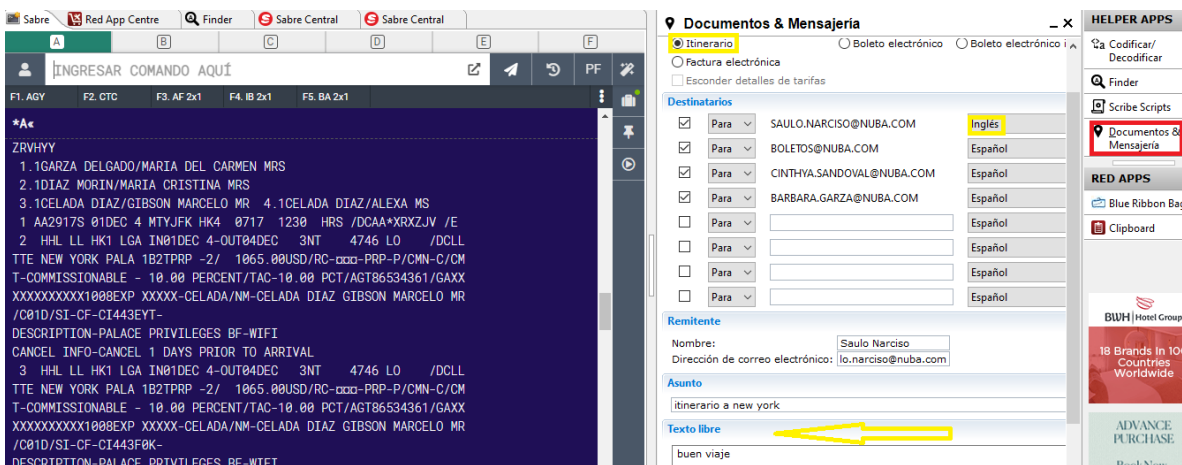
Sabre | Red App Centre | Finder | Sabre Central | Sabre Central

A B C D E F

INGRESAR COMANDO AQUÍ

PF

F1. AGY F2. CTC F3. AF 2x1 F4. IB 2x1 F5. BA 2x1

*A«

ZRVHYY
1.1GARZA DELGADO/MARIA DEL CARMEN MRS
2.1DIAZ MORIN/MARIA CRISTINA MRS
3.1CELADA DIAZ/GIBSON MARCELO MR 4.1CELADA DIAZ/ALEXA MS
1 AA2917S 01DEC 4 MTYJFK HK4 0717 1230 HRS /DCAA*XRXZJV /E
2 HHL LL HK1 LGA IN01DEC 4-OUT04DEC 3NT 4746 LO /DCLL TTE NEW YORK PALA 1B2TPRP -2/ 1065.00USD/RC-¤¤¤-PRP-P/CMN-C/CMT-COMMISSIONABLE - 10.00 PERCENT/TAC-10.00 PCT/AGT86534361/GAXXXXXXXXXXXX1008EXP XXXXX-CELADA/NM-CELADA DIAZ GIBSON MARCELO MR /C01D/SI-CF-CI443EYT-
DESCRIPTION-PALACE PRIVILEGES BF-WIFI
CANCEL INFO-CANCEL 1 DAYS PRIOR TO ARRIVAL
3 HHL LL HK1 LGA IN01DEC 4-OUT04DEC 3NT 4746 LO /DCLL TTE NEW YORK PALA 1B2TPRP -2/ 1065.00USD/RC-¤¤¤-PRP-P/CMN-C/CMT-COMMISSIONABLE - 10.00 PERCENT/TAC-10.00 PCT/AGT86534361/GAXXXXXXXXXXXX1008EXP XXXXX-CELADA/NM-CELADA DIAZ GIBSON MARCELO MR /C01D/SI-CF-CI443F0K-
DESCRIPTION-PALACE PRIVILEGES BF-WIFI

Documentos & Mensajeria
Itinerario | Boleto electrónico | Boleto electrónico i
Factura electrónica
Esconder detalles de tarifas

Destinatarios
| | | | |
|---|---|---|---|
| ☑ | Para | SAULO.NARCISO@NUBA.COM | Inglés |
| ☑ | Para | BOLETOS@NUBA.COM | Español |
| ☑ | Para | CINTHYA.SANDOVAL@NUBA.COM | Español |
| ☑ | Para | BARBARA.GARZA@NUBA.COM | Español |
| ☐ | Para | | Español |
| ☐ | Para | | Español |
| ☐ | Para | | Español |
| ☐ | Para | | Español |

Remitente
Nombre: Saulo Narciso
Dirección de correo electrónico: lo.narciso@nuba.com

Asunto
itinerario a new york

Texto libre
buen viaje

HELPER APPS
Codificar/ Decodificar
Finder
Scribe Scripts
Documentos & Mensajería

RED APPS
Blue Ribbon Bag
Clipboard

BWH Hotel Group
18 Brands In 10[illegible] Countries Worldwide
ADVANCE PURCHASE